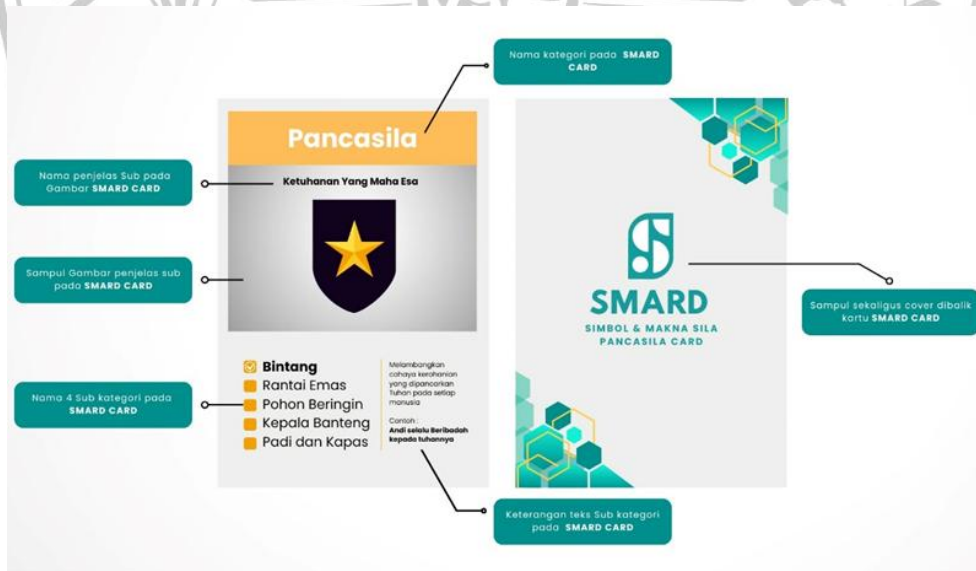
Nama kategori pada **SMARD CARD**

Pancasila

Nama penjelas Sub pada Gambar **SMARD CARD**

Ketuhanan Yang Maha Esa

Sampul Gambar penjelas sub pada **SMARD CARD**

Nama 4 Sub kategori pada **SMARD CARD**

Bintang
Rantai Emas
Pohon Beringin
Kepala Banteng
Padi dan Kapas

Melambangkan cahaya kerohanian yang dipancarkan Tuhan pada setiap manusia

Contoh :
Andi selalu Beribadah kepada tuhannya

Keterangan teks Sub kategori pada **SMARD CARD**

SMARD
SIMBOL & MAKNA SILA PANCASILA CARD

Sampul sekaligus cover dibalik kartu **SMARD CARD**